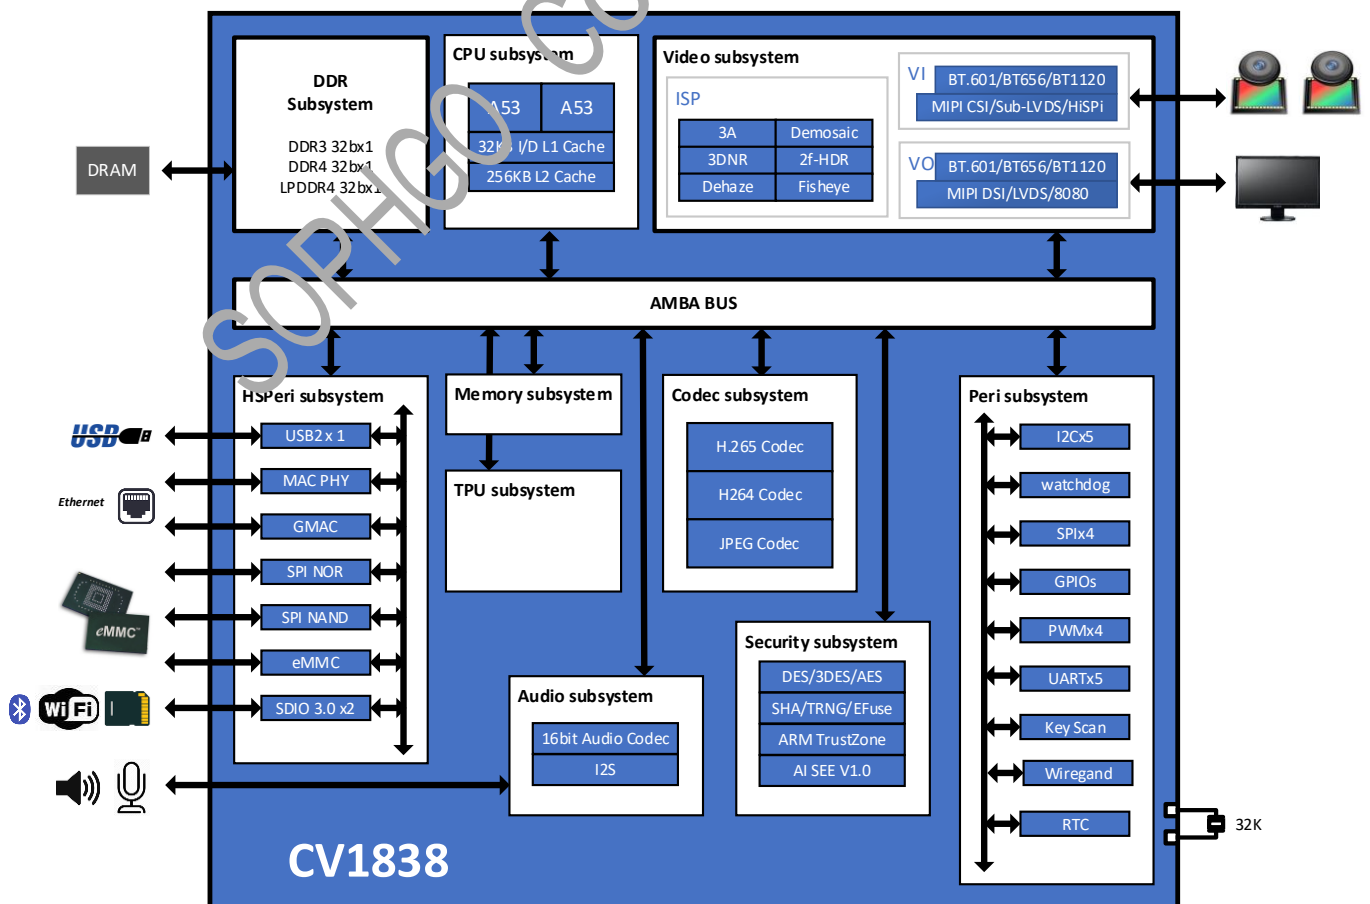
DRAM

DDR Subsystem

DDR3 32bx1
DDR4 32bx1
LPDDR4 32bx1

CPU subsystem

A53 | A53
32KB I/D L1 Cache
256KB L2 Cache

SOPHGO

Video subsystem

ISP

| 3A | Demosaic |
|---|---|
| 3DNR | 2f-HDR |
| Dehaze | Fisheye |

VI
BT.601/BT656/BT1120
MIPI CSI/Sub-LVDS/HiSPi

VO
BT.601/BT656/BT1120
MIPI DSI/LVDS/8080

AMBA BUS

USB

Ethernet

eMMC

Wi Fi

HSPeri subsystem

USB2x 1
MAC PHY
GMAC
SPI NOR
SPI NAND
eMMC
SDIO 3.0 x2

Memory subsystem

TPU subsystem

Codec subsystem

H.265 Codec
H264 Codec
JPEG Codec

Security subsystem

DES/3DES/AES
SHA/TRNG/EFuse
ARM TrustZone
AI SEE V1.0

Audio subsystem

16bit Audio Codec
I2S

Peri subsystem

I2Cx5
watchdog
SPIx4
GPIOs
PWMx4
UARTx5
Key Scan
Wiregand
RTC

32K

CV1838